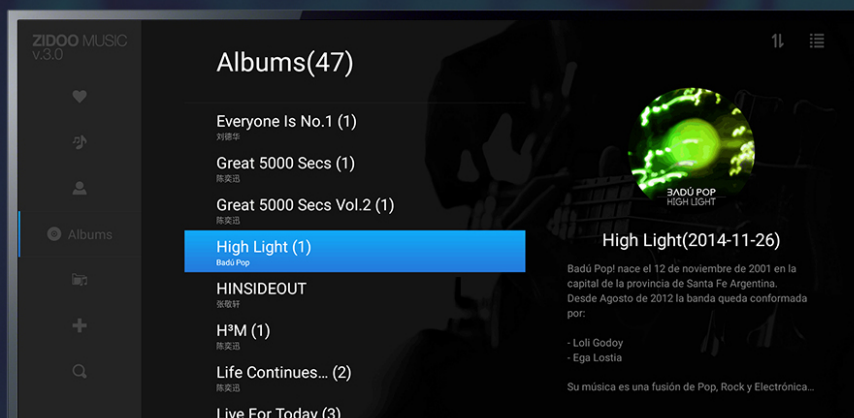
ZIDOO MUSIC
v.3.0

Albums

Albums(47)

Everyone Is No.1 (1)
刘德华

Great 5000 Secs (1)
陈奕迅

Great 5000 Secs Vol.2 (1)
陈奕迅

High Light (1)
Badú Pop

HINSIDEOUT
张敬轩

H³M (1)
陈奕迅

Life Continues... (2)
陈奕迅

Live For Today (3)

BADÚ POP
HIGH LIGHT

High Light(2014-11-26)

Badú Pop! nace el 12 de noviembre de 2001 en la capital de la provincia de Santa Fe Argentina. Desde Agosto de 2012 la banda queda conformada por:

- Loli Godoy
- Ega Lostia

Su música es una fusión de Pop, Rock y Electrónica...